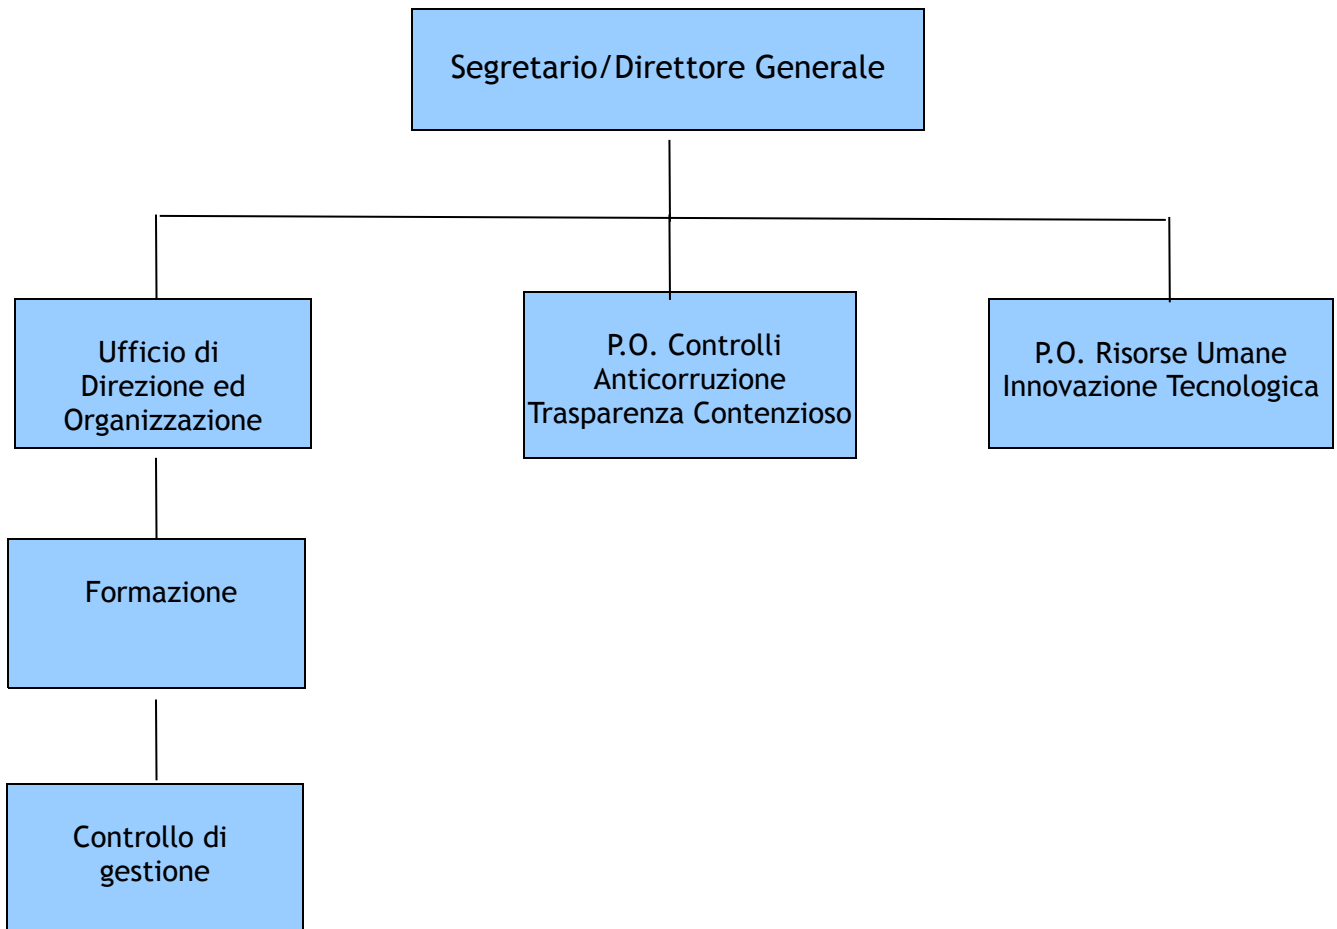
Segretario/Direttore Generale

Ufficio di Direzione ed Organizzazione

P.O. Controlli Anticorruzione Trasparenza Contenzioso

P.O. Risorse Umane Innovazione Tecnologica

Formazione

Controllo di gestione